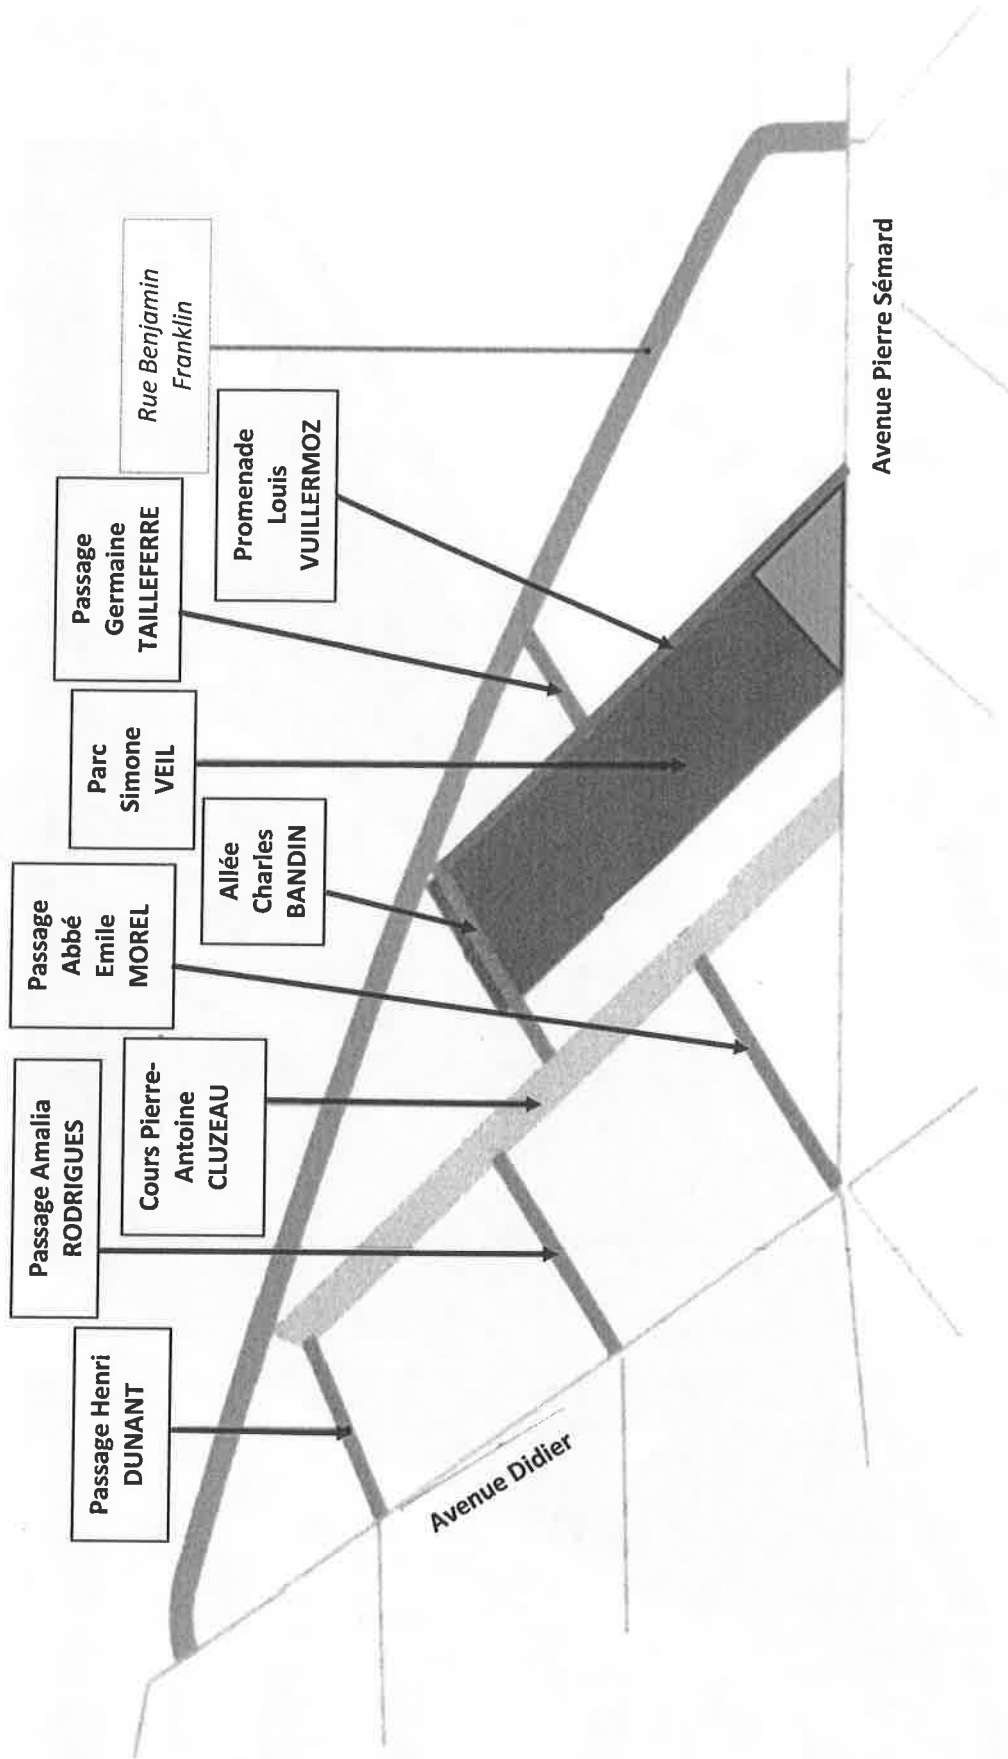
Rue Benjamin Franklin

Promenade Louis VUILLERMOZ

Passage Germaine TAILLEFERRE

Parc Simone VEIL

Allée Charles BANDIN

Passage Abbé Emile MOREL

Cours Pierre-Antoine CLUZEAU

Passage Amalia RODRIGUES

Passage Henri DUNANT

Avenue Pierre Sémard

Avenue Didier